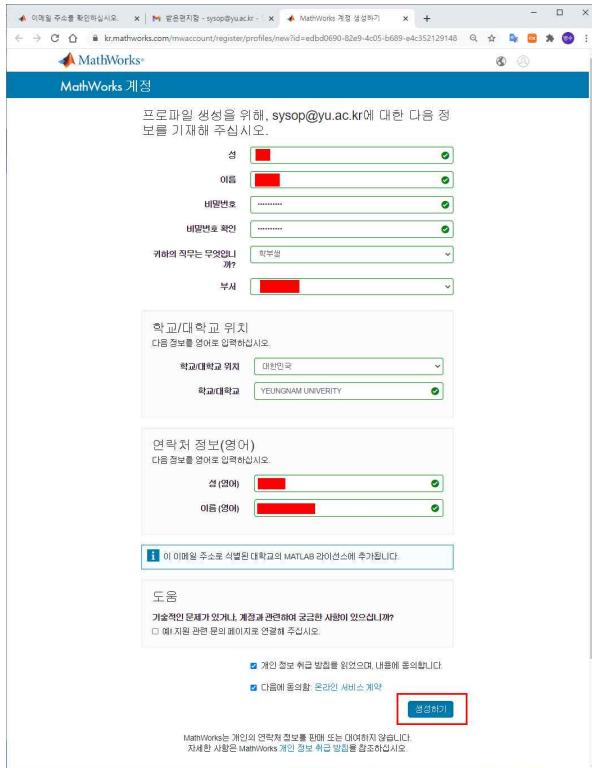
이메일 주소를 확인하십시오. ×
받은편지함 - sysop@yu.ac.kr - ×
MathWorks 계정 생성하기 ×
+

kr.mathworks.com/mwaccount/register/profiles/new?id=edbd0690-82e9-4c05-b689-e4c352129148

MathWorks

MathWorks 계정

프로파일 생성을 위해, sysop@yu.ac.kr에 대한 다음 정보를 기재해 주십시오.

성
이름
비밀번호 ••••••••••
비밀번호 확인 ••••••••••
귀하의 직무는 무엇입니까? 학부생
부서

학교/대학교 위치
다음 정보를 영어로 입력하십시오.
학교/대학교 위치 대한민국
학교/대학교 YEUNGNAM UNIVERITY

연락처 정보(영어)
다음 정보를 영어로 입력하십시오.
성 (영어)
이름 (영어)

이 이메일 주소로 식별된 대학교의 MATLAB 라이선스에 추가됩니다.

도움
기술적인 문제가 있거나, 계정과 관련하여 궁금한 사항이 있으십니까?
예. 지원 관련 문의 페이지로 연결해 주십시오.

개인 정보 취급 방침을 읽었으며, 내용에 동의합니다.
다음에 동의함: 온라인 서비스 계약

생성하기

MathWorks는 개인의 연락처 정보를 판매 또는 대여하지 않습니다. 자세한 사항은 MathWorks 개인 정보 취급 방침을 참조하십시오.